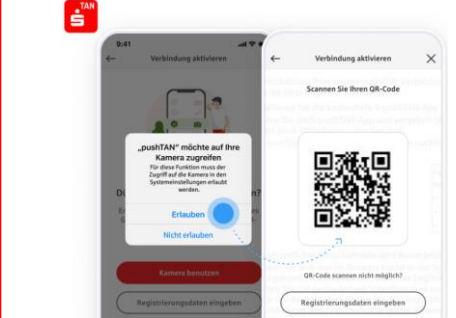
TAN

9:41

Verbindung aktivieren

„pushTAN" möchte auf Ihre Kamera zugreifen

Für diese Funktion muss der Zugriff auf die Kamera in den Systemeinstellungen erlaubt werden.

Erlauben

Nicht erlauben

Kamera benutzen

Registrierungsdaten eingeben

Verbindung aktivieren

Scannen Sie Ihren QR-Code

QR-Code scannen nicht möglich?

Registrierungsdaten eingeben